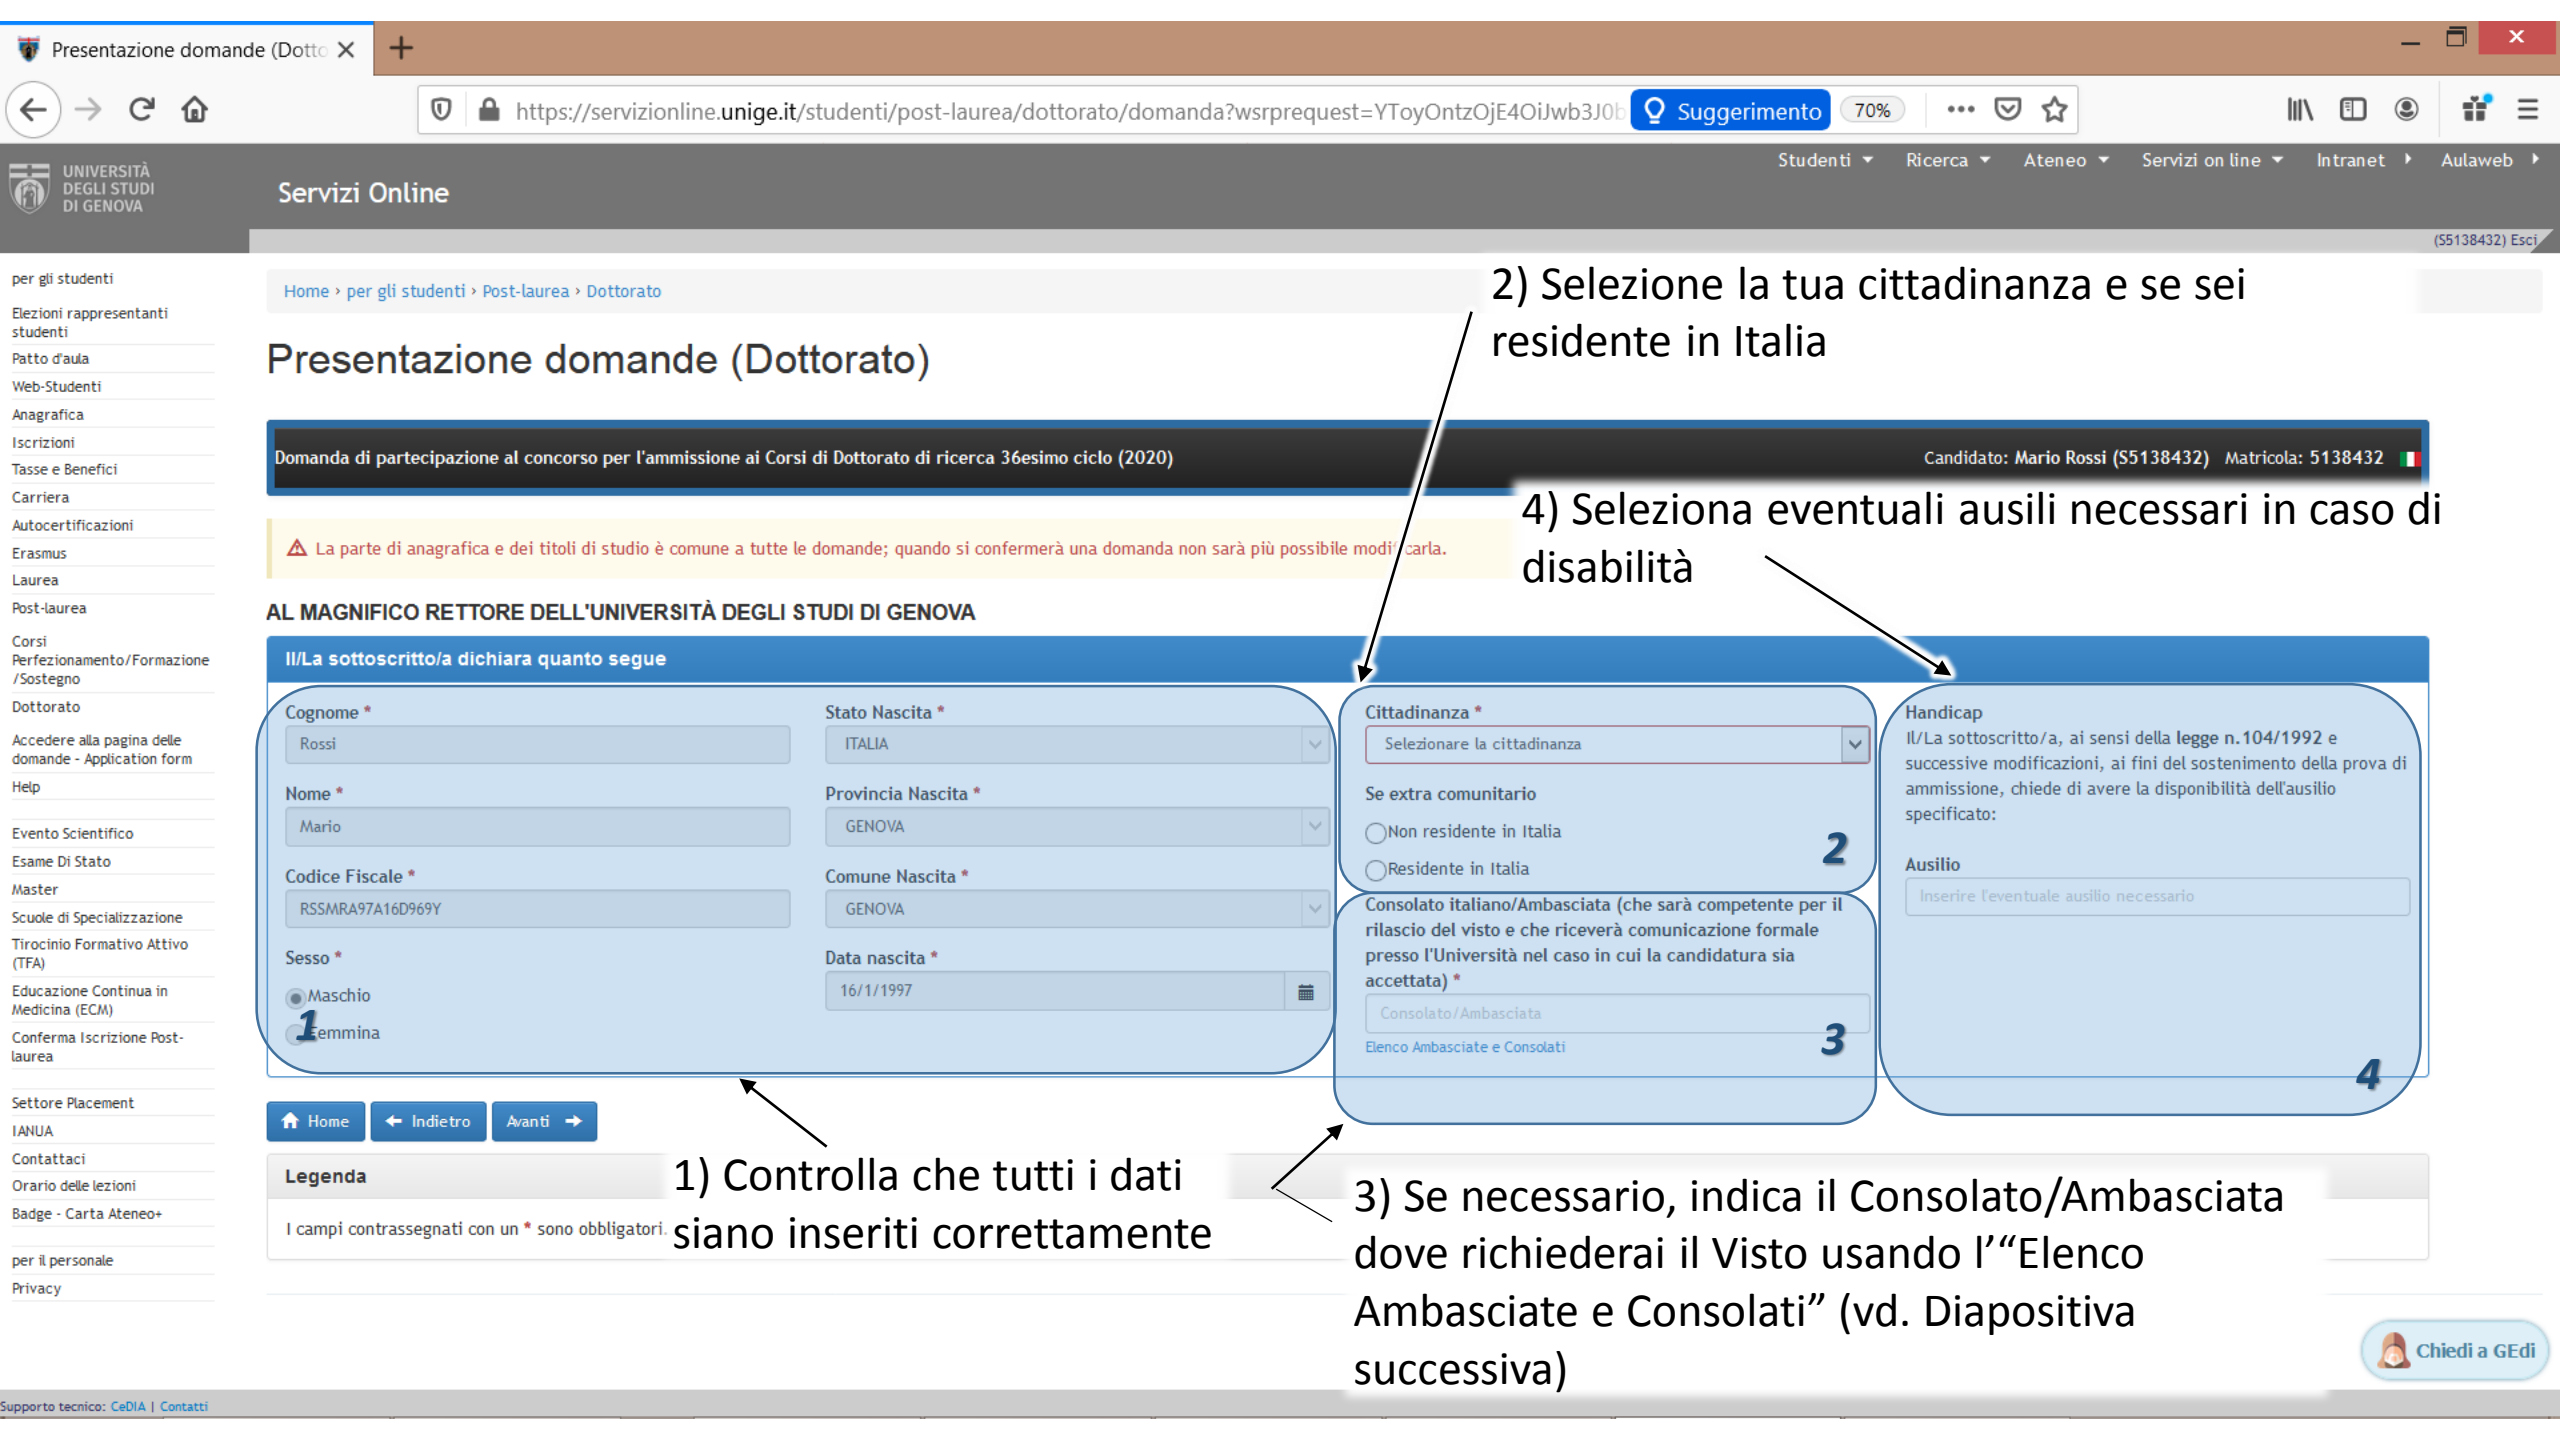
Presentazione domande (Dotto ×
+

https://servizionline.unige.it/studenti/post-laurea/dottorato/domanda?wsrprequest=YToyOntzOjE4OiJwb3J0
Suggerimento
70%

UNIVERSITÀ DEGLI STUDI DI GENOVA
Servizi Online
Studenti Ricerca Ateneo Servizi on line Intranet Aulaweb
(S5138432) Esci

per gli studenti
Elezioni rappresentanti studenti
Patto d'aula
Web-Studenti
Anagrafica
Iscrizioni
Tasse e Benefici
Carriera
Autocertificazioni
Erasmus
Laurea
Post-laurea
Corsi Perfezionamento/Formazione /Sostegno
Dottorato
Accedere alla pagina delle domande - Application form
Help
Evento Scientifico
Esame Di Stato
Master
Scuole di Specializzazione
Tirocinio Formativo Attivo (TFA)
Educazione Continua in Medicina (ECM)
Conferma Iscrizione Post-laurea
Settore Placement
IANUA
Contattaci
Orario delle lezioni
Badge - Carta Ateneo+
per il personale
Privacy

Home › per gli studenti › Post-laurea › Dottorato

2) Selezione la tua cittadinanza e se sei residente in Italia

Presentazione domande (Dottorato)

Domanda di partecipazione al concorso per l'ammissione ai Corsi di Dottorato di ricerca 36esimo ciclo (2020)
Candidato: Mario Rossi (S5138432) Matricola: 5138432

4) Seleziona eventuali ausili necessari in caso di disabilità

La parte di anagrafica e dei titoli di studio è comune a tutte le domande; quando si confermerà una domanda non sarà più possibile modi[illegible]carla.

AL MAGNIFICO RETTORE DELL'UNIVERSITÀ DEGLI STUDI DI GENOVA

Il/La sottoscritto/a dichiara quanto segue

Cognome *
Rossi
Nome *
Mario
Codice Fiscale *
RSSMRA97A16D969Y
Sesso *
Maschio
Femmina
1

Stato Nascita *
ITALIA
Provincia Nascita *
GENOVA
Comune Nascita *
GENOVA
Data nascita *
16/1/1997

Cittadinanza *
Selezionare la cittadinanza
Se extra comunitario
Non residente in Italia
Residente in Italia
2
Consolato italiano/Ambasciata (che sarà competente per il rilascio del visto e che riceverà comunicazione formale presso l'Università nel caso in cui la candidatura sia accettata) *
Consolato/Ambasciata
Elenco Ambasciate e Consolati
3

Handicap
Il/La sottoscritto/a, ai sensi della legge n.104/1992 e successive modificazioni, ai fini del sostenimento della prova di ammissione, chiede di avere la disponibilità dell'ausilio specificato:
Ausilio
Inserire l'eventuale ausilio necessario
4

Home
Indietro
Avanti

Legenda
I campi contrassegnati con un * sono obbligatori.

1) Controlla che tutti i dati siano inseriti correttamente

3) Se necessario, indica il Consolato/Ambasciata dove richiederai il Visto usando l'"Elenco Ambasciate e Consolati" (vd. Diapositiva successiva)

Chiedi a GEdi

Supporto tecnico: CeDIA | Contatti